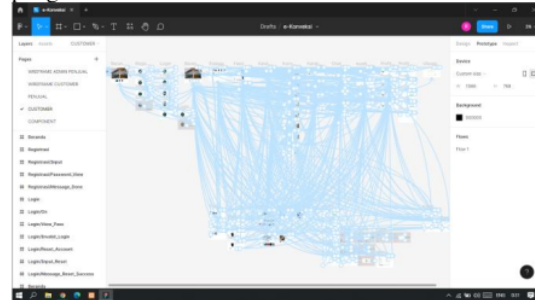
e-Konsekal

Drafts / e-Konsekal

Share

Layers Assets CUSTOMER

Pages

WIREFRAME ADMIN PENJUAL

WIREFRAME CUSTOMER

PENJUAL

CUSTOMER

COMPONENT

Onboarding

Registrasi

Registrasi/Input

Registrasi/Password_View

Registrasi/Message_Done

Login

Login/On

Login/View_Pass

Login/Enable_Login

Login/Reset_Account

Login/Input_Reset

Login/Message_Reset_Success

Onboarding

Design Prototype Inspect

Device

Custom size

1366 768

Background

000000

Flows

Flow 1

?